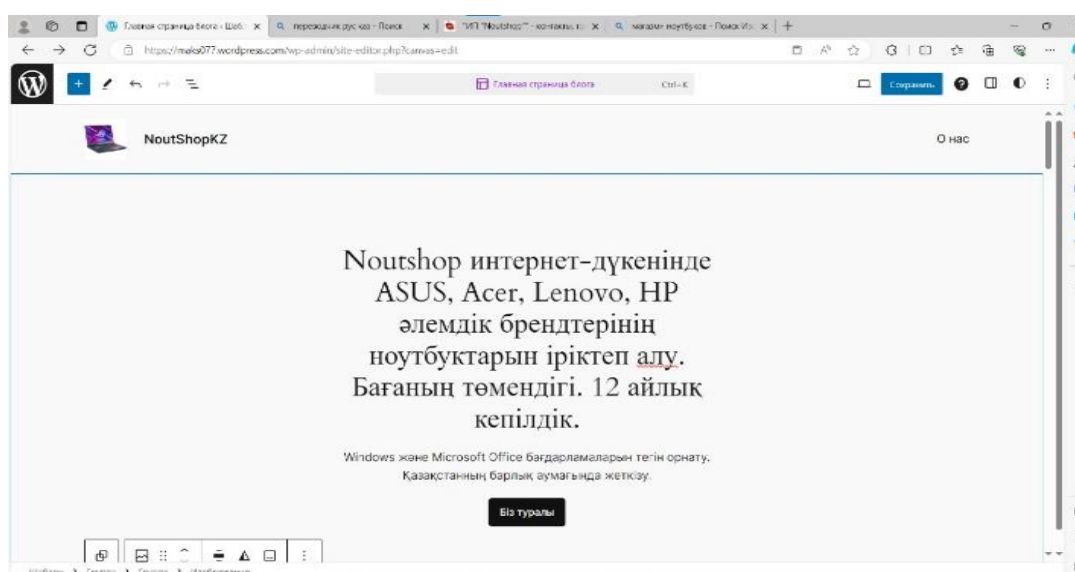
Главная страница блога - Шабл × | переводчик рус каз - Поиск × | "ИП "Noutshop"" - контакты × | магазин ноутбуков - Поиск Ин × | +

https://maks077.wordpress.com/wp-admin/site-editor.php?canvas=edit

Главная страница блога Ctrl+K

Сохранить

NoutShopKZ

О нас

Noutshop интернет-дүкенінде ASUS, Acer, Lenovo, HP әлемдік брендтерінің ноутбуктарын іріктеп алу. Бағаның төмендігі. 12 айлық кепілдік.

Windows және Microsoft Office бағдарламаларын тегін орнату. Қазақстанның барлық аумағында жеткізу.

Біз туралы

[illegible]